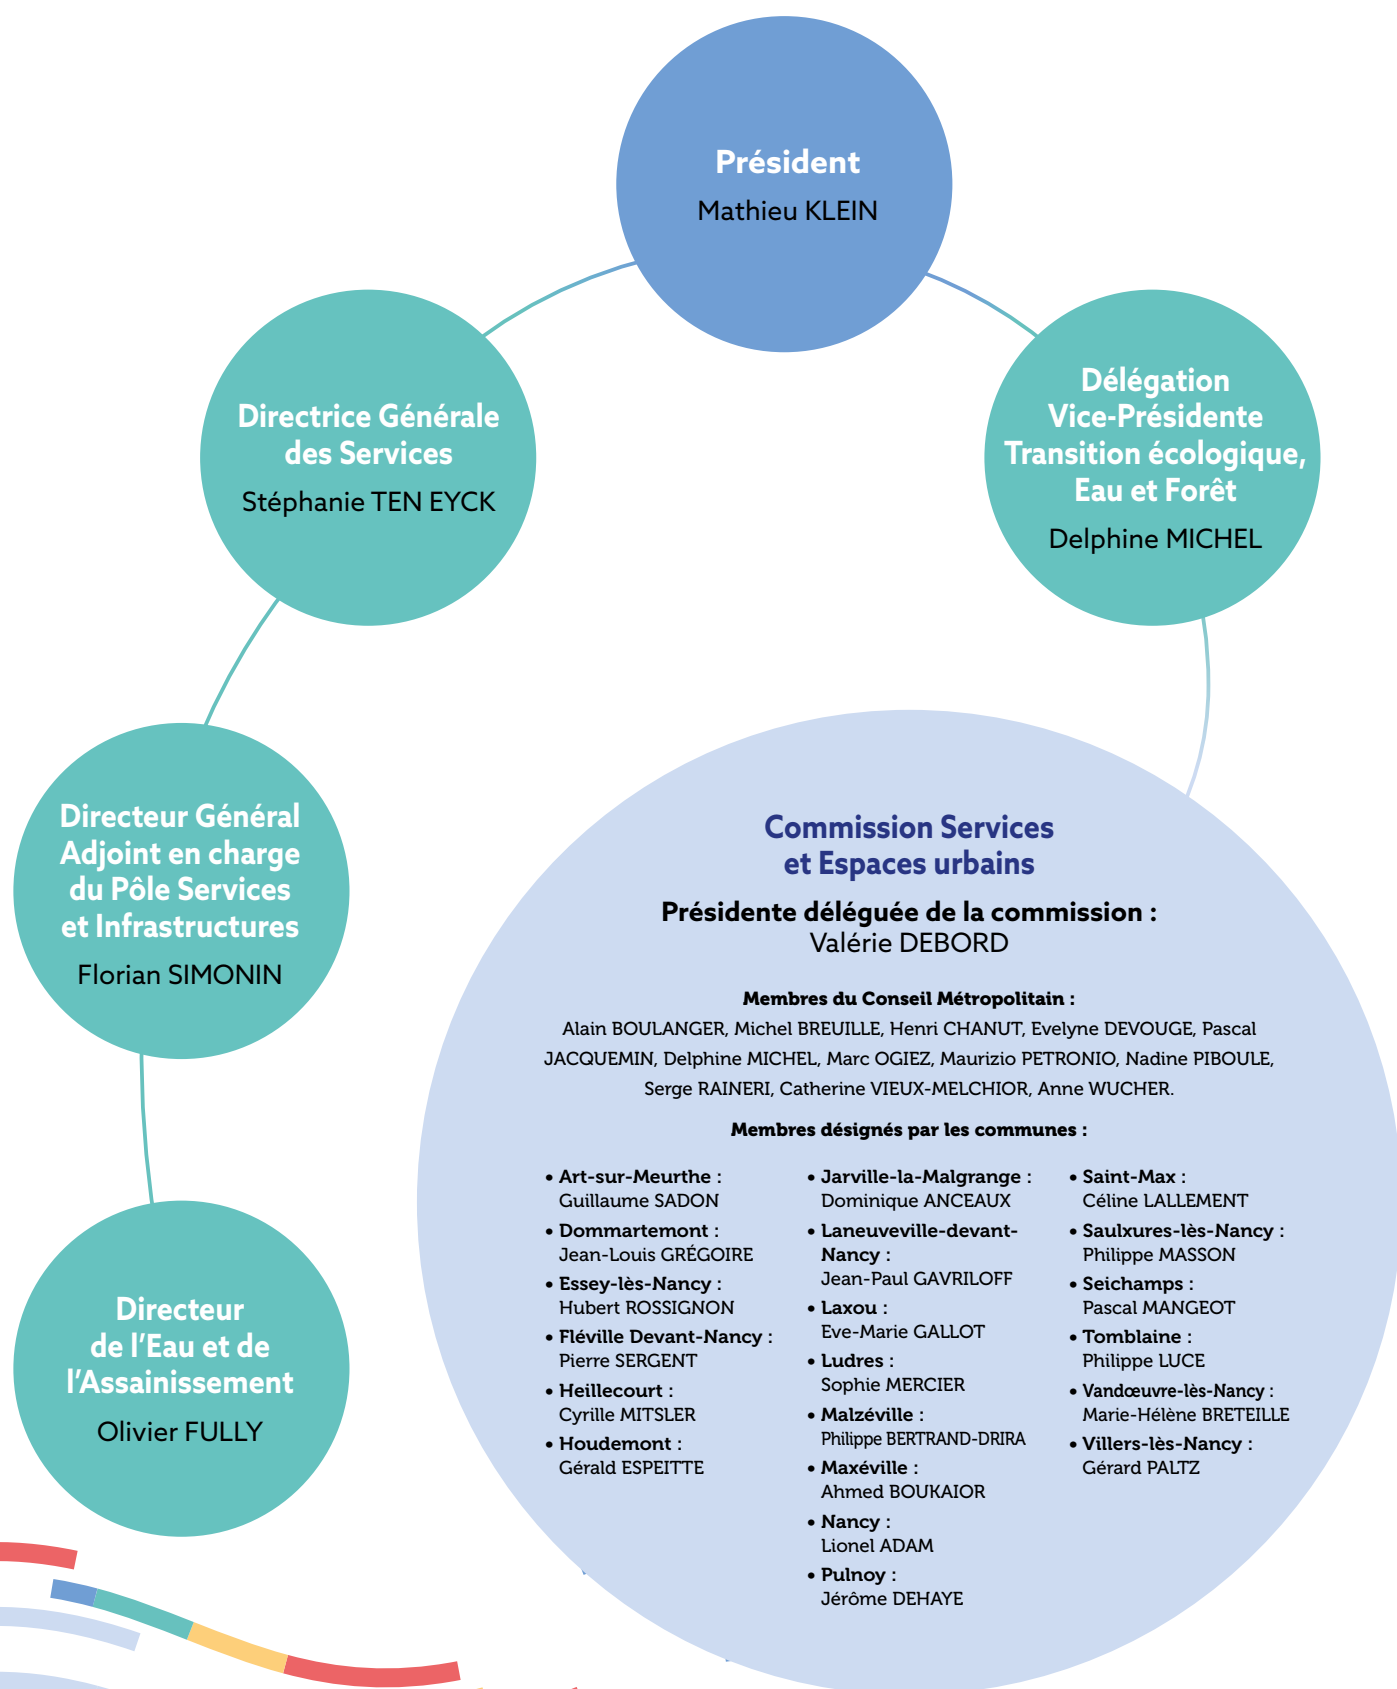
Président
Mathieu KLEIN

Directrice Générale des Services
Stéphanie TEN EYCK

Délégation Vice-Présidente Transition écologique, Eau et Forêt
Delphine MICHEL

Directeur Général Adjoint en charge du Pôle Services et Infrastructures
Florian SIMONIN

Directeur de l'Eau et de l'Assainissement
Olivier FULLY

Commission Services et Espaces urbains
Présidente déléguée de la commission :
Valérie DEBORD

Membres du Conseil Métropolitain :
Alain BOULANGER, Michel BREUILLE, Henri CHANUT, Evelyne DEVOUGE, Pascal JACQUEMIN, Delphine MICHEL, Marc OGIEZ, Maurizio PETRONIO, Nadine PIBOULE, Serge RAINERI, Catherine VIEUX-MELCHIOR, Anne WUCHER.

Membres désignés par les communes :

• Art-sur-Meurthe : Guillaume SADON
• Dommartemont : Jean-Louis GRÉGOIRE
• Essey-lès-Nancy : Hubert ROSSIGNON
• Fléville Devant-Nancy : Pierre SERGENT
• Heillecourt : Cyrille MITSLER
• Houdemont : Gérald ESPEITTE

• Jarville-la-Malgrange : Dominique ANCEAUX
• Laneuveville-devant-Nancy : Jean-Paul GAVRILOFF
• Laxou : Eve-Marie GALLOT
• Ludres : Sophie MERCIER
• Malzéville : Philippe BERTRAND-DRIRA
• Maxéville : Ahmed BOUKAIOR
• Nancy : Lionel ADAM
• Pulnoy : Jérôme DEHAYE

• Saint-Max : Céline LALLEMENT
• Saulxures-lès-Nancy : Philippe MASSON
• Seichamps : Pascal MANGEOT
• Tomblaine : Philippe LUCE
• Vandœuvre-lès-Nancy : Marie-Hélène BRETEILLE
• Villers-lès-Nancy : Gérard PALTZ